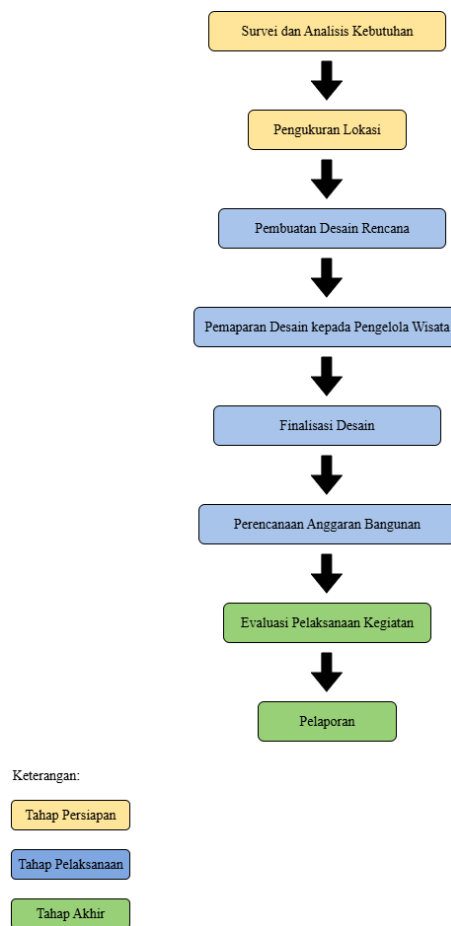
Survei dan Analisis Kebutuhan

Pengukuran Lokasi

Pembuatan Desain Rencana

Pemaparan Desain kepada Pengelola Wisata

Finalisasi Desain

Perencanaan Anggaran Bangunan

Evaluasi Pelaksanaan Kegiatan

Pelaporan

Keterangan:

Tahap Persiapan

Tahap Pelaksanaan

Tahap Akhir